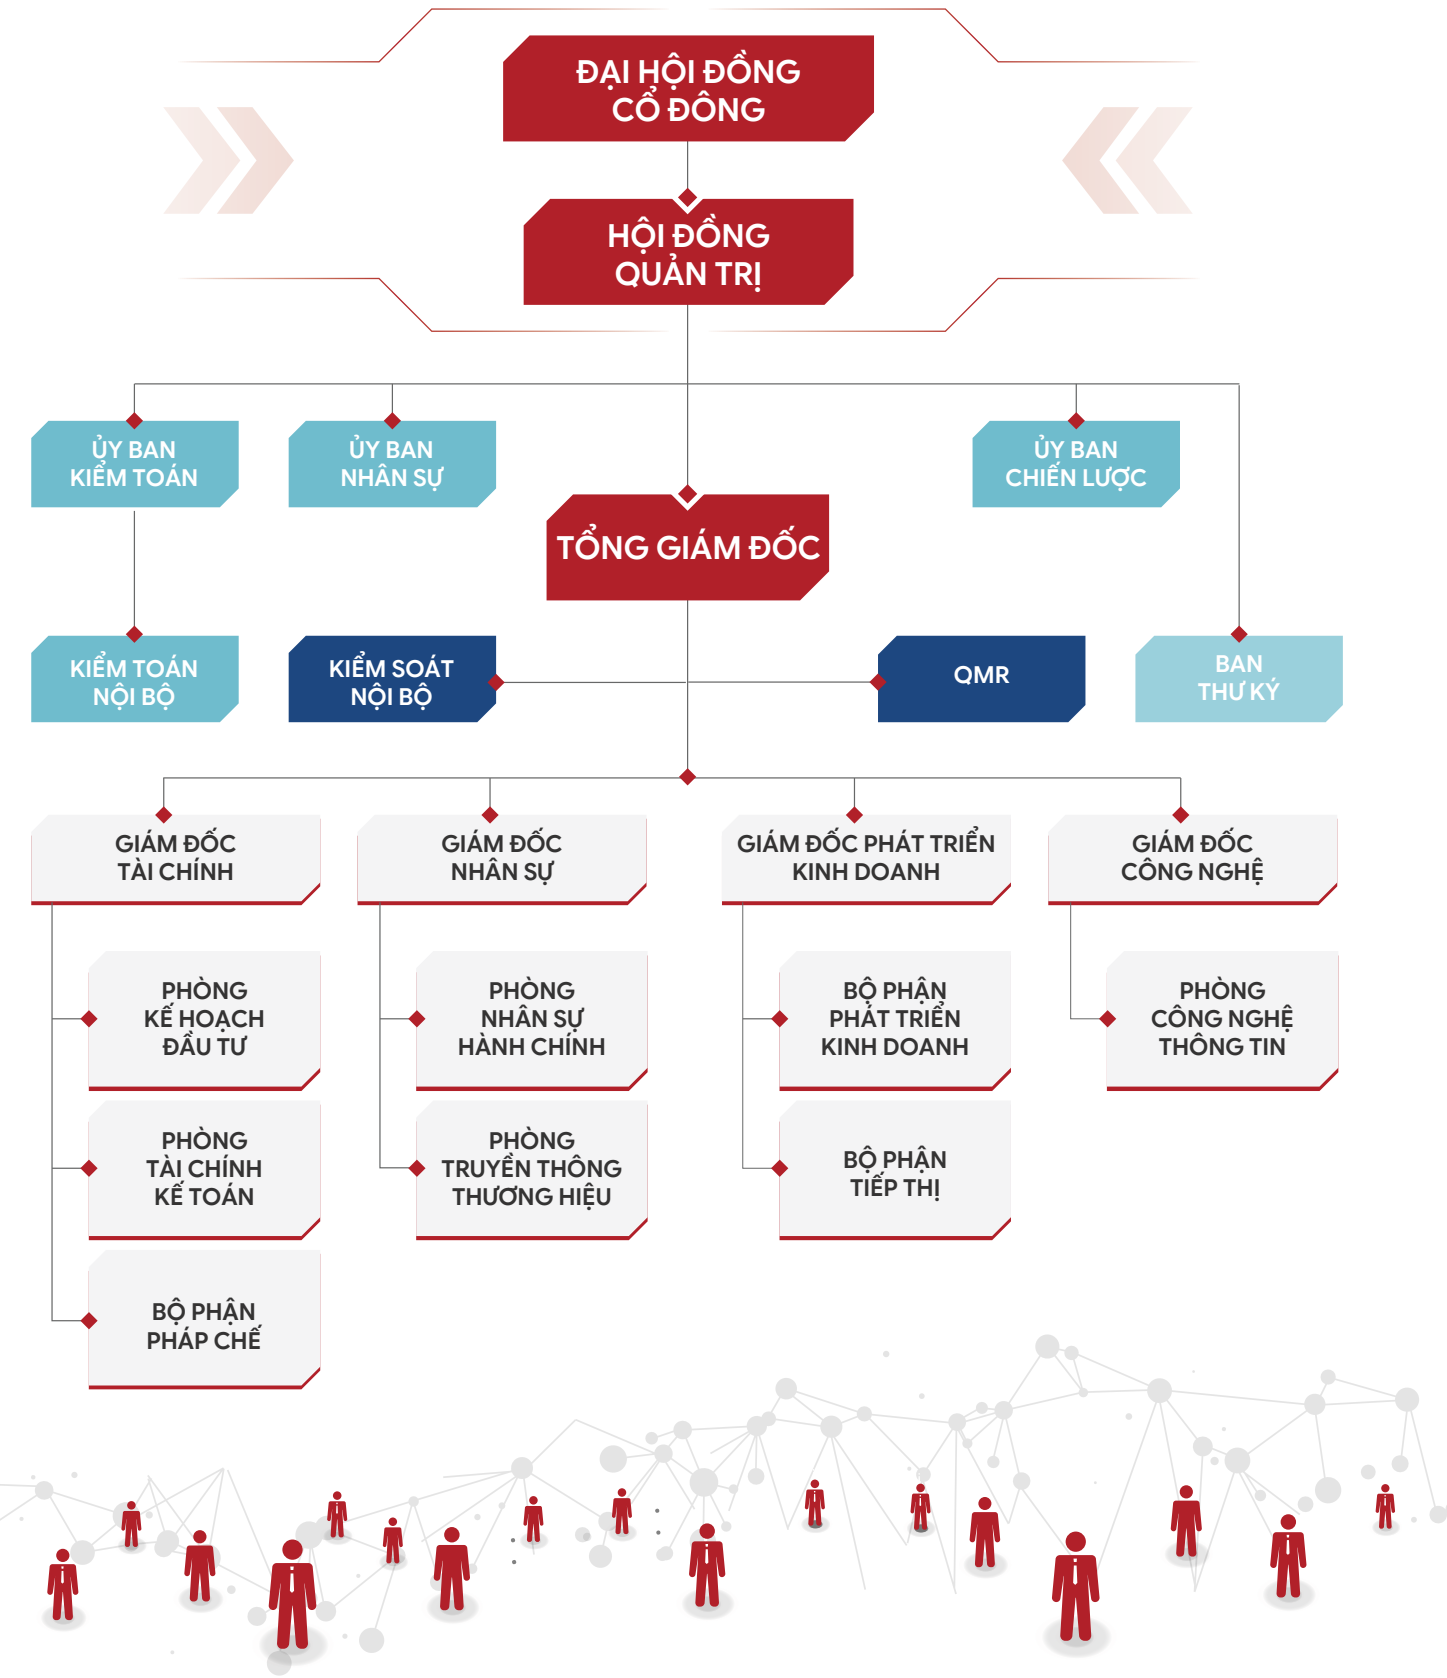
ĐẠI HỘI ĐỒNG CỔ ĐÔNG

HỘI ĐỒNG QUẢN TRỊ

ỦY BAN KIỂM TOÁN

ỦY BAN NHÂN SỰ

ỦY BAN CHIẾN LƯỢC

TỔNG GIÁM ĐỐC

KIỂM TOÁN NỘI BỘ

KIỂM SOÁT NỘI BỘ

QMR

BAN THƯ KÝ

GIÁM ĐỐC TÀI CHÍNH

GIÁM ĐỐC NHÂN SỰ

GIÁM ĐỐC PHÁT TRIỂN KINH DOANH

GIÁM ĐỐC CÔNG NGHỆ

PHÒNG KẾ HOẠCH ĐẦU TƯ

PHÒNG TÀI CHÍNH KẾ TOÁN

BỘ PHẬN PHÁP CHẾ

PHÒNG NHÂN SỰ HÀNH CHÍNH

PHÒNG TRUYỀN THÔNG THƯƠNG HIỆU

BỘ PHẬN PHÁT TRIỂN KINH DOANH

BỘ PHẬN TIẾP THỊ

PHÒNG CÔNG NGHỆ THÔNG TIN